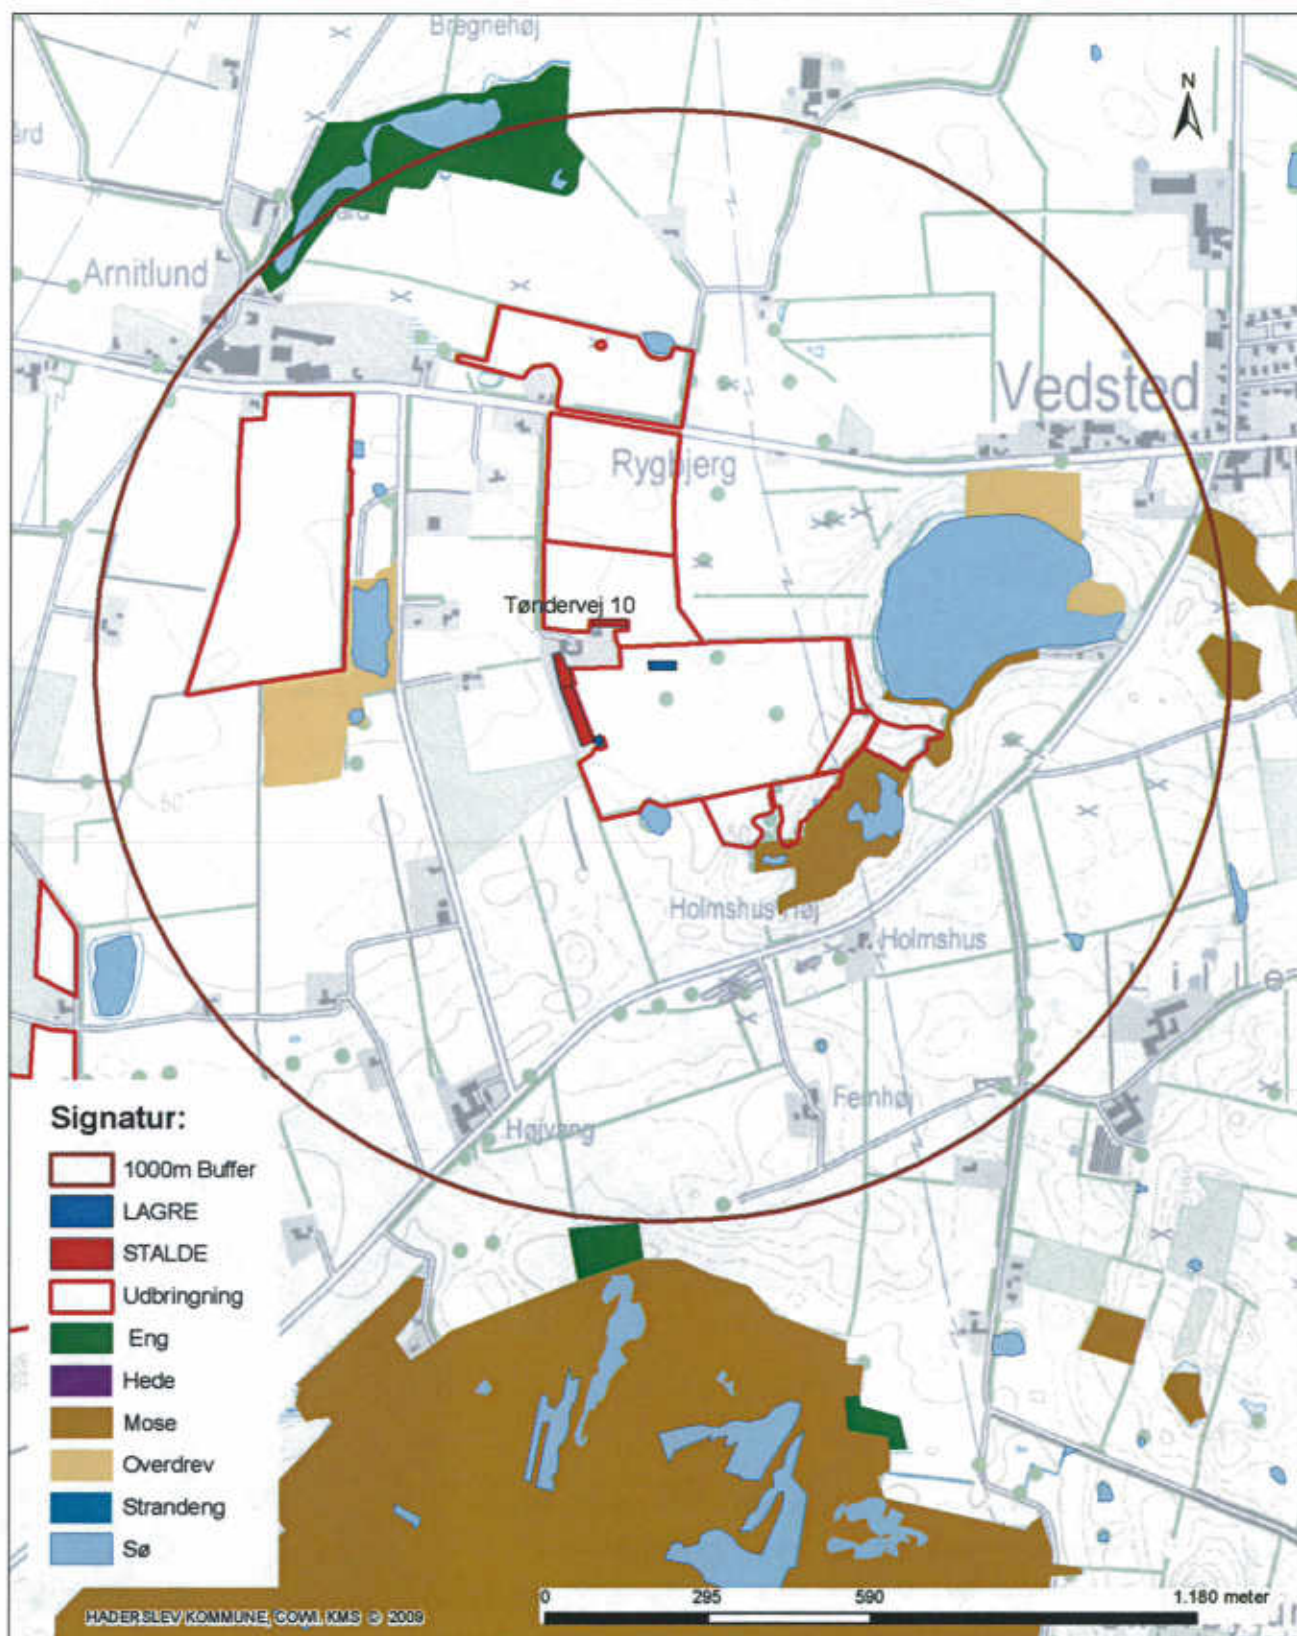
Bregnehøj

N

Arnitlund

Vedsted

Ryghjerg

Tøndervej 10

Holmshus Høj

Holmshus

Femhøj

Højvang

Signatur:

1000m Buffer

LAGRE

STALDE

Udbringning

Eng

Hede

Mose

Overdrev

Strandeng

Sø

0 295 590 1.180 meter

HADERSLEV KOMMUNE, COWI, KMS © 2009